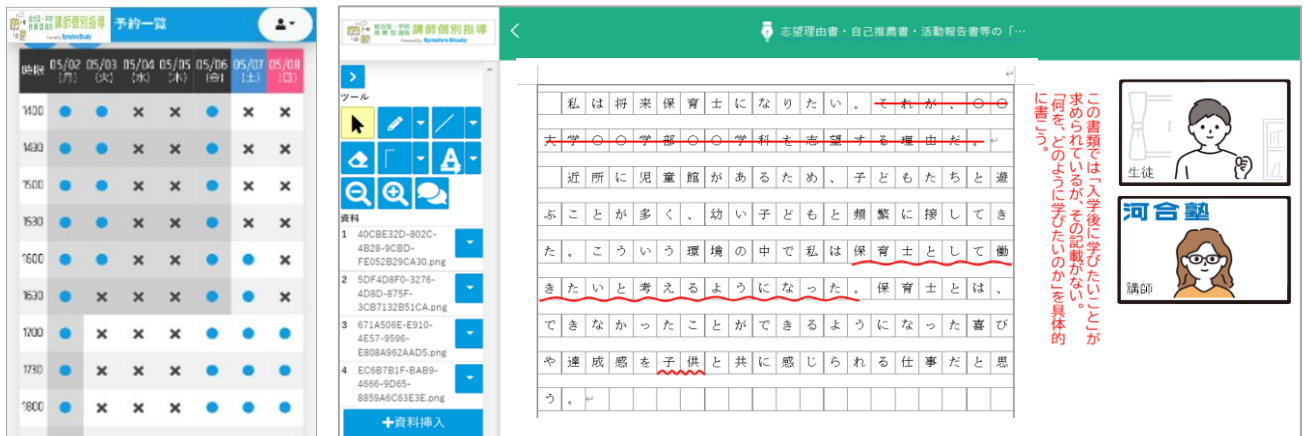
総合型・学校推薦型選抜 講師個別指導 Powered by Synchro Study

予約一覧

| 時間 | 05/02 (月) | 05/03 (火) | 05/04 (水) | 05/05 (木) | 05/06 (金) | 05/07 (土) | 05/08 (日) |
|---|---|---|---|---|---|---|---|
| 1400 | ● | ● | × | × | ● | × | × |
| 1430 | ● | ● | × | × | ● | × | × |
| 1500 | ● | ● | × | × | ● | × | × |
| 1530 | ● | ● | × | × | ● | × | × |
| 1600 | ● | ● | × | × | ● | ● | × |
| 1630 | ● | × | × | × | ● | × | × |
| 1700 | ● | × | × | × | ● | ● | ● |
| 1730 | ● | × | × | × | ● | ● | ● |
| 1800 | ● | × | × | × | ● | ● | ● |

総合型・学校推薦型選抜 講師個別指導 Powered by Synchro Study

ツール

資料
1 40CBE32D-802C-4B28-9CBD-FE052B29CA30.png
2 5DF4D8F0-3276-4D8D-875F-3CB7132B51CA.png
3 671A506E-E910-4E57-9596-E808A962AAD5.png
4 EC6B7B1F-BAB9-4666-9D65-8859A6C63E3E.png

+資料挿入

志望理由書・自己推薦書・活動報告書等の「…

私は将来保育士になりたい。それが、○○大学○○学部○○学科を志望する理由だ。
近所に児童館があるため、子どもたちと遊ぶことが多く、幼い子どもと頻繁に接してきた。こういう環境の中で私は保育士として働きたいと考えるようになった。保育士とは、できなかったことができるようになった喜びや達成感を子供と共に感じられる仕事だと思う。

この書類では「入学後に学びたいこと」が求められているが、その記載がない。「何を、どのように学びたいのか」を具体的に書こう。

生徒

河合塾

講師